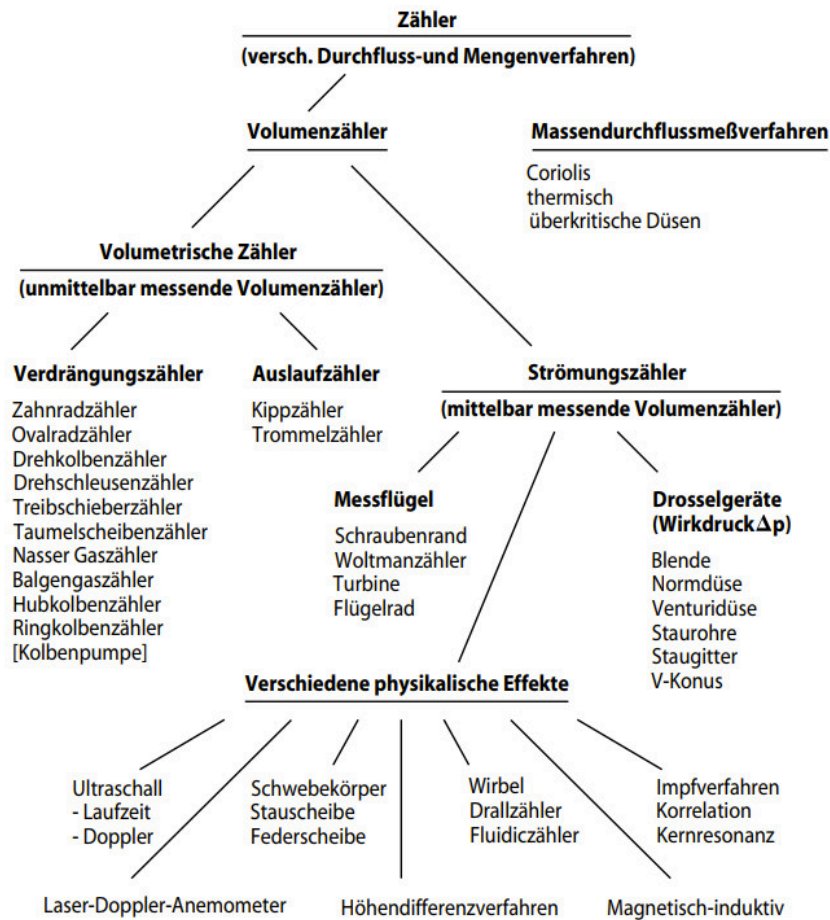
Zähler

(versch. Durchfluss-und Mengenverfahren)

Volumenzähler

Massendurchflussmeßverfahren

Coriolis
thermisch
überkritische Düsen

Volumetrische Zähler

(unmittelbar messende Volumenzähler)

Verdrängungszähler

Zahnradzähler
Ovalradzähler
Drehkolbenzähler
Drehschleusenzähler
Treibschieberzähler
Taumelscheibenzähler
Nasser Gaszähler
Balgengaszähler
Hubkolbenzähler
Ringkolbenzähler
[Kolbenpumpe]

Auslaufzähler

Kippzähler
Trommelzähler

Strömungszähler

(mittelbar messende Volumenzähler)

Messflügel

Schraubenrand
Woltmanzähler
Turbine
Flügelrad

Drosselgeräte (Wirkdruck$\Delta$p)

Blende
Normdüse
Venturidüse
Staurohre
Staugitter
V-Konus

Verschiedene physikalische Effekte

Ultraschall
- Laufzeit
- Doppler

Schwebekörper
Stauscheibe
Federscheibe

Wirbel
Drallzähler
Fluidiczähler

Impfverfahren
Korrelation
Kernresonanz

Laser-Doppler-Anemometer

Höhendifferenzverfahren

Magnetisch-induktiv